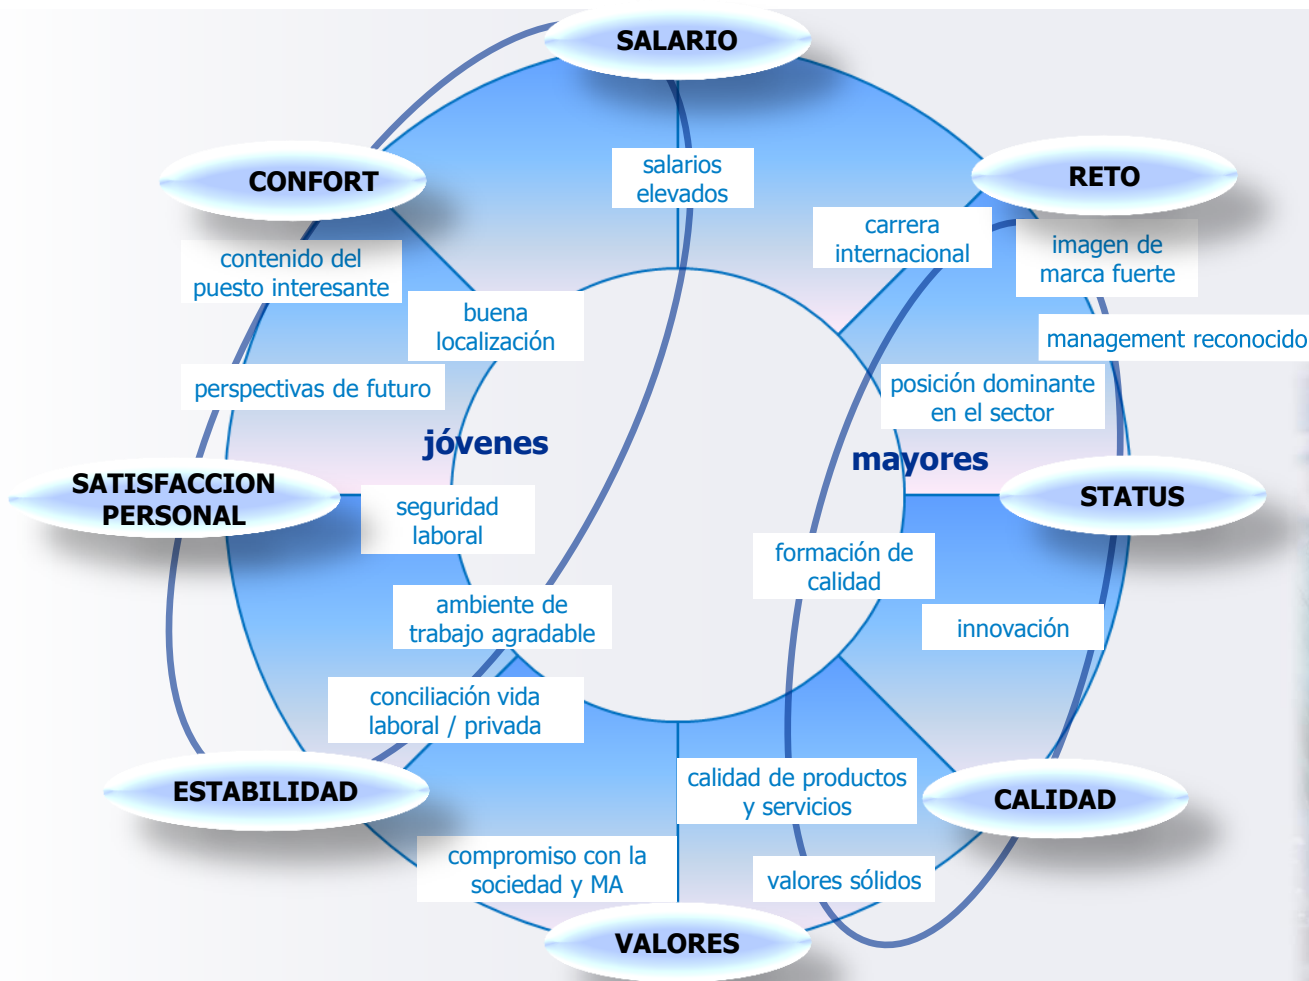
SALARIO

CONFORT

RETO

salarios elevados

carrera internacional

imagen de marca fuerte

contenido del puesto interesante

buena localización

management reconocido

perspectivas de futuro

posición dominante en el sector

jóvenes

mayores

SATISFACCION PERSONAL

STATUS

seguridad laboral

formación de calidad

ambiente de trabajo agradable

innovación

conciliación vida laboral / privada

ESTABILIDAD

calidad de productos y servicios

CALIDAD

compromiso con la sociedad y MA

valores sólidos

VALORES